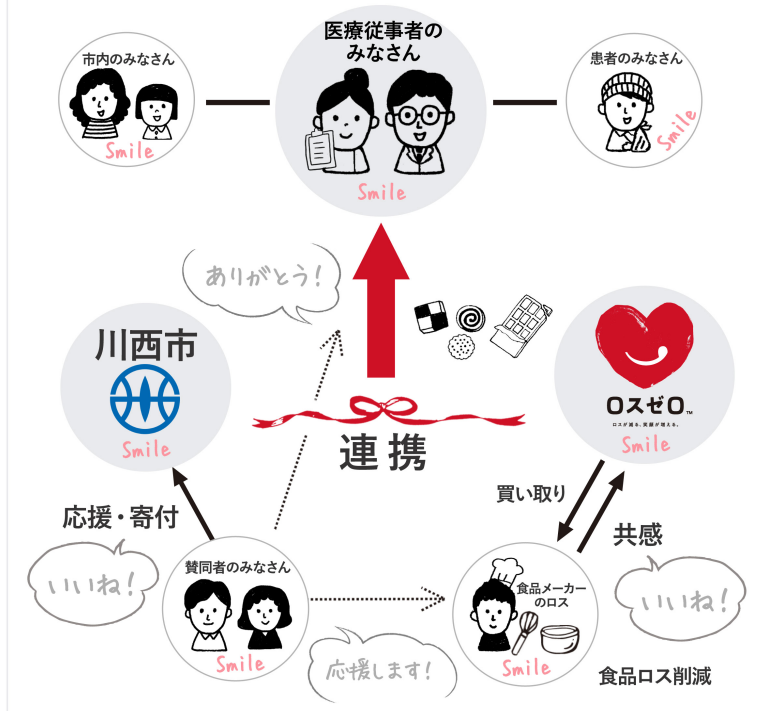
医療従事者のみなさん
Smile

市内のみなさん
Smile

患者のみなさん
Smile

ありがとう!

川西市
Smile

ロスゼロ™
ロスが減る。笑顔が増える。
Smile

連携

買い取り

共感

応援・寄付

いいね!

賛同者のみなさん
Smile

食品メーカーのロス
Smile

いいね!

応援します!

食品ロス削減